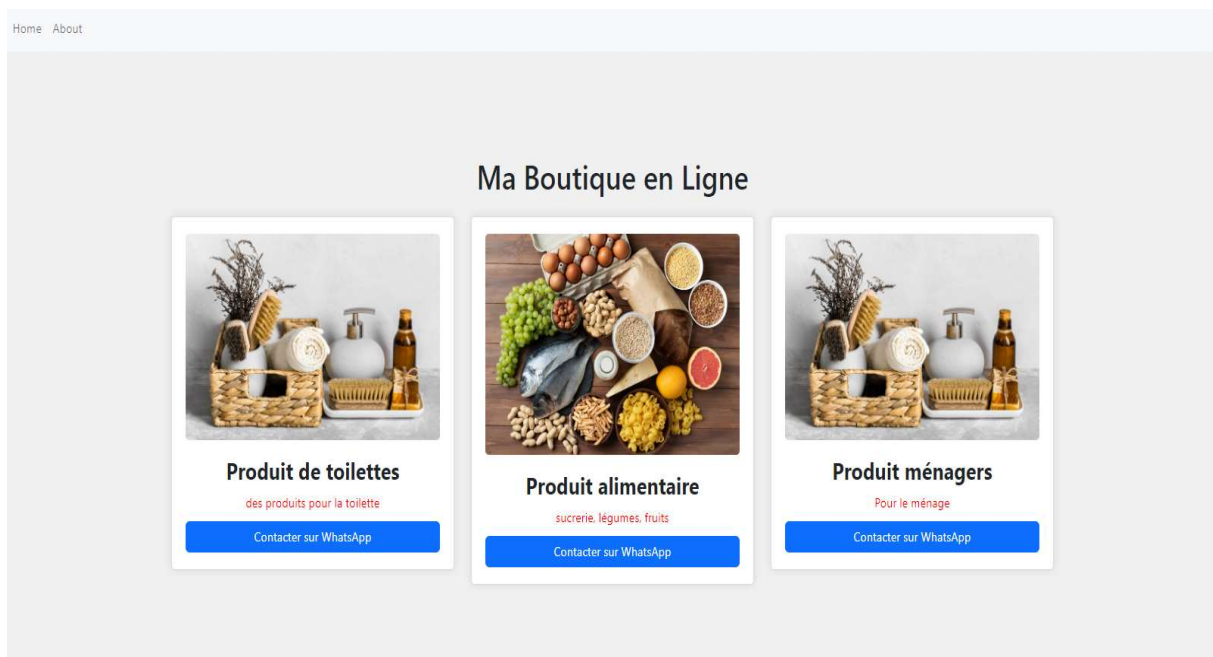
Home About

Ma Boutique en Ligne

Produit de toilettes

des produits pour la toilette

Contacter sur WhatsApp

Produit alimentaire

sucrerie, légumes, fruits

Contacter sur WhatsApp

Produit ménagers

Pour le ménage

Contacter sur WhatsApp